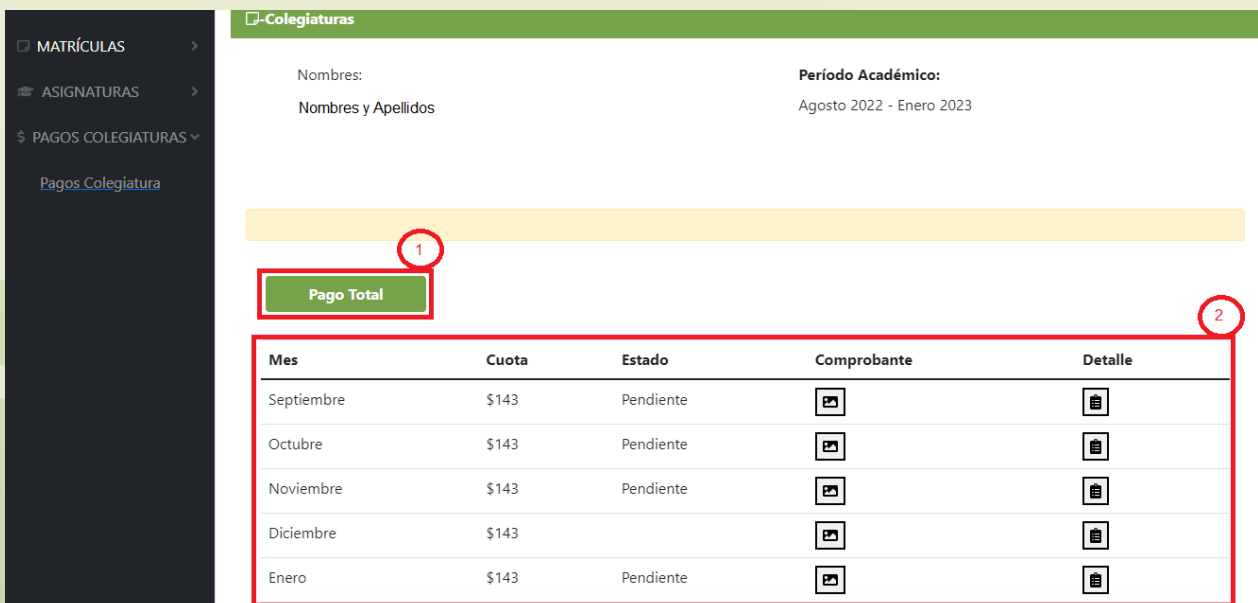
MATRÍCULAS

ASIGNATURAS

$ PAGOS COLEGIATURAS

Pagos Colegiatura

-Colegiaturas

Nombres:

Nombres y Apellidos

Período Académico:

Agosto 2022 - Enero 2023

1

Pago Total

2

| Mes | Cuota | Estado | Comprobante | Detalle |
|---|---|---|---|---|
| Septiembre | \$143 | Pendiente | | |
| Octubre | \$143 | Pendiente | | |
| Noviembre | \$143 | Pendiente | | |
| Diciembre | \$143 | | | |
| Enero | \$143 | Pendiente | | |